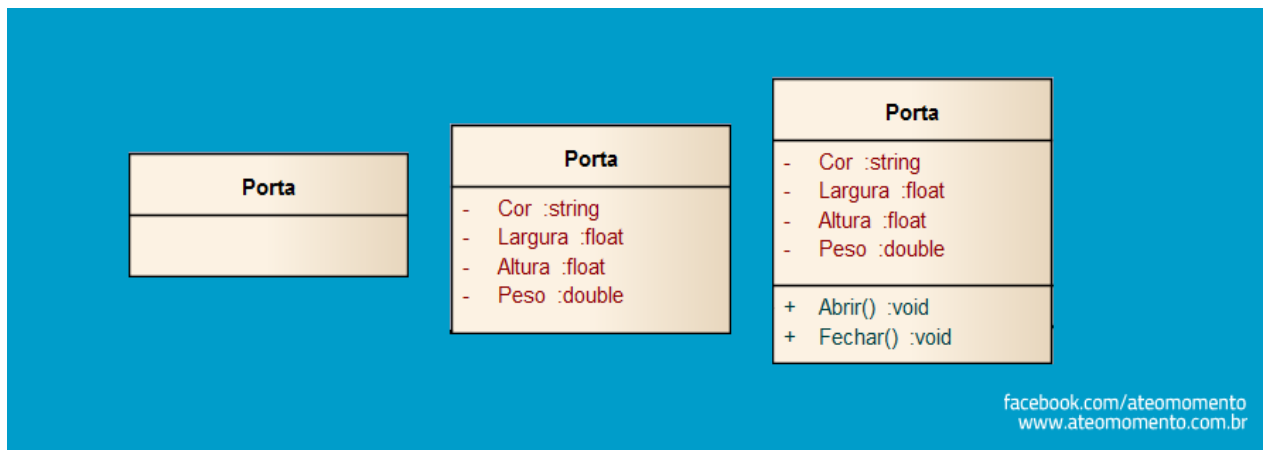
Porta

Porta

- Cor :string
- Largura :float
- Altura :float
- Peso :double

Porta

- Cor :string
- Largura :float
- Altura :float
- Peso :double

+ Abrir() :void
+ Fechar() :void

facebook.com/ateomomento
www.ateomomento.com.br